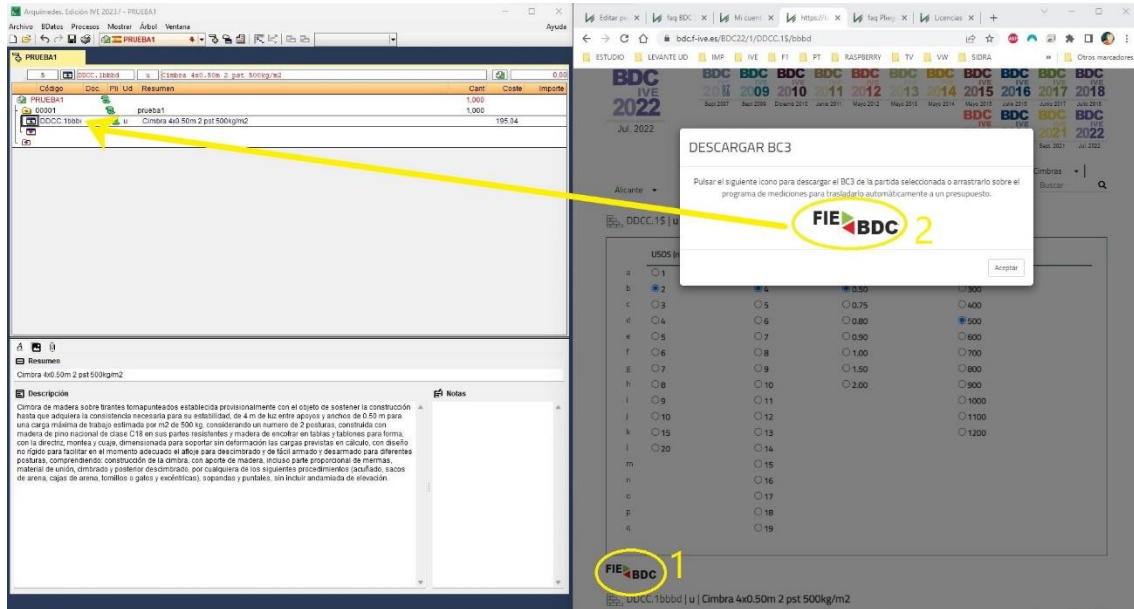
Arquimedes. Edición IVE 2023 / - PRUEBA1

Archivo BDatos Procesos Mostrar Árbol Ventana Ayuda

PRUEBA1

PRUEBA1

5 DDCC.1bbbd u Cimbra 4x0.50m 2 pst 500kg/m2 0,00

| Código | Doc. | Plt | Ud | Resumen | Cant | Coste | Importe |
|---|---|---|---|---|---|---|---|
| PRUEBA1 | | | | | 1,000 | | |
| 00001 | | | | prueba1 | 1,000 | | |
| DDCC.1bbbd | | | u | Cimbra 4x0.50m 2 pst 500kg/m2 | | 195,04 | |

Resumen

Cimbra 4x0.50m 2 pst 500kg/m2

Descripción

Notas

Cimbra de madera sobre tirantes tornapunteados establecida provisionalmente con el objeto de sostener la construcción hasta que adquiera la consistencia necesaria para su estabilidad, de 4 m de luz entre apoyos y anchos de 0.50 m para una carga máxima de trabajo estimada por m2 de 500 kg, considerando un numero de 2 posturas, construida con madera de pino nacional de clase C18 en sus partes resistentes y madera de encofrar en tablas y tablones para forma; con la directriz, montea y cuaje, dimensionada para soportar sin deformación las cargas previstas en cálculo, con diseño no rígido para facilitar en el momento adecuado el aflojе para descimbrado y de fácil armado y desarmado para diferentes posturas, comprendiendo: construcción de la cimbra, con aporte de madera, incluso parte proporcional de mermas, material de unión, cimbrado y posterior descimbrado, por cualquiera de los siguientes procedimientos (acuñado, sacos de arena, cajas de arena, tornillos o gatos y excéntricas), sopandas y puntales, sin incluir andamiada de elevación.

Editar pu | faq BDC | Mi cuent | https:// | faq Plieg | Licencias

bdcf-ive.es/BDC22/1/DDCC.1$/bbbd

ESTUDIO LEVANTE UD IMP IVE FI PT RASPBERRY TV VW SIDRA Otros marcadores

BDC IVE 2022 Jul. 2022

BDC 2007 Sept 2007 BDC 2008 Sept 2008 BDC 2009 Diciembre 2009 BDC 2010 Junio 2010 BDC 2011 Junio 2011 BDC 2012 Mayo 2012 BDC 2013 Mayo 2013 BDC 2014 Mayo 2014 BDC 2015 Mayo 2015 BDC 2016 Junio 2016 BDC 2017 Junio 2017 BDC 2018 Julio 2018 BDC BDC BDC 2021 Sept 2021 BDC 2022 Jul 2022

DESCARGAR BC3

Pulsar el siguiente icono para descargar el BC3 de la partida seleccionada o arrastrarlo sobre el programa de mediciones para trasladarlo automáticamente a un presupuesto.

FIE BDC 2

Aceptar

Alicante

Cimbras

Buscar

DDCC.1$ | u

USOS

a 1
b 2 | 4 | 0.50 | 300
c 3 | 5 | 0.75 | 400
d 4 | 6 | 0.80 | 500
e 5 | 7 | 0.90 | 600
f 6 | 8 | 1.00 | 700
g 7 | 9 | 1.50 | 800
h 8 | 10 | 2.00 | 900
i 9 | 11 | 1000
j 10 | 12 | 1100
k 15 | 13 | 1200
l 20 | 14
m 15
n 16
o 17
p 18
q 19

FIE BDC 1

DDCC.1bbbd | u | Cimbra 4x0.50m 2 pst 500kg/m2